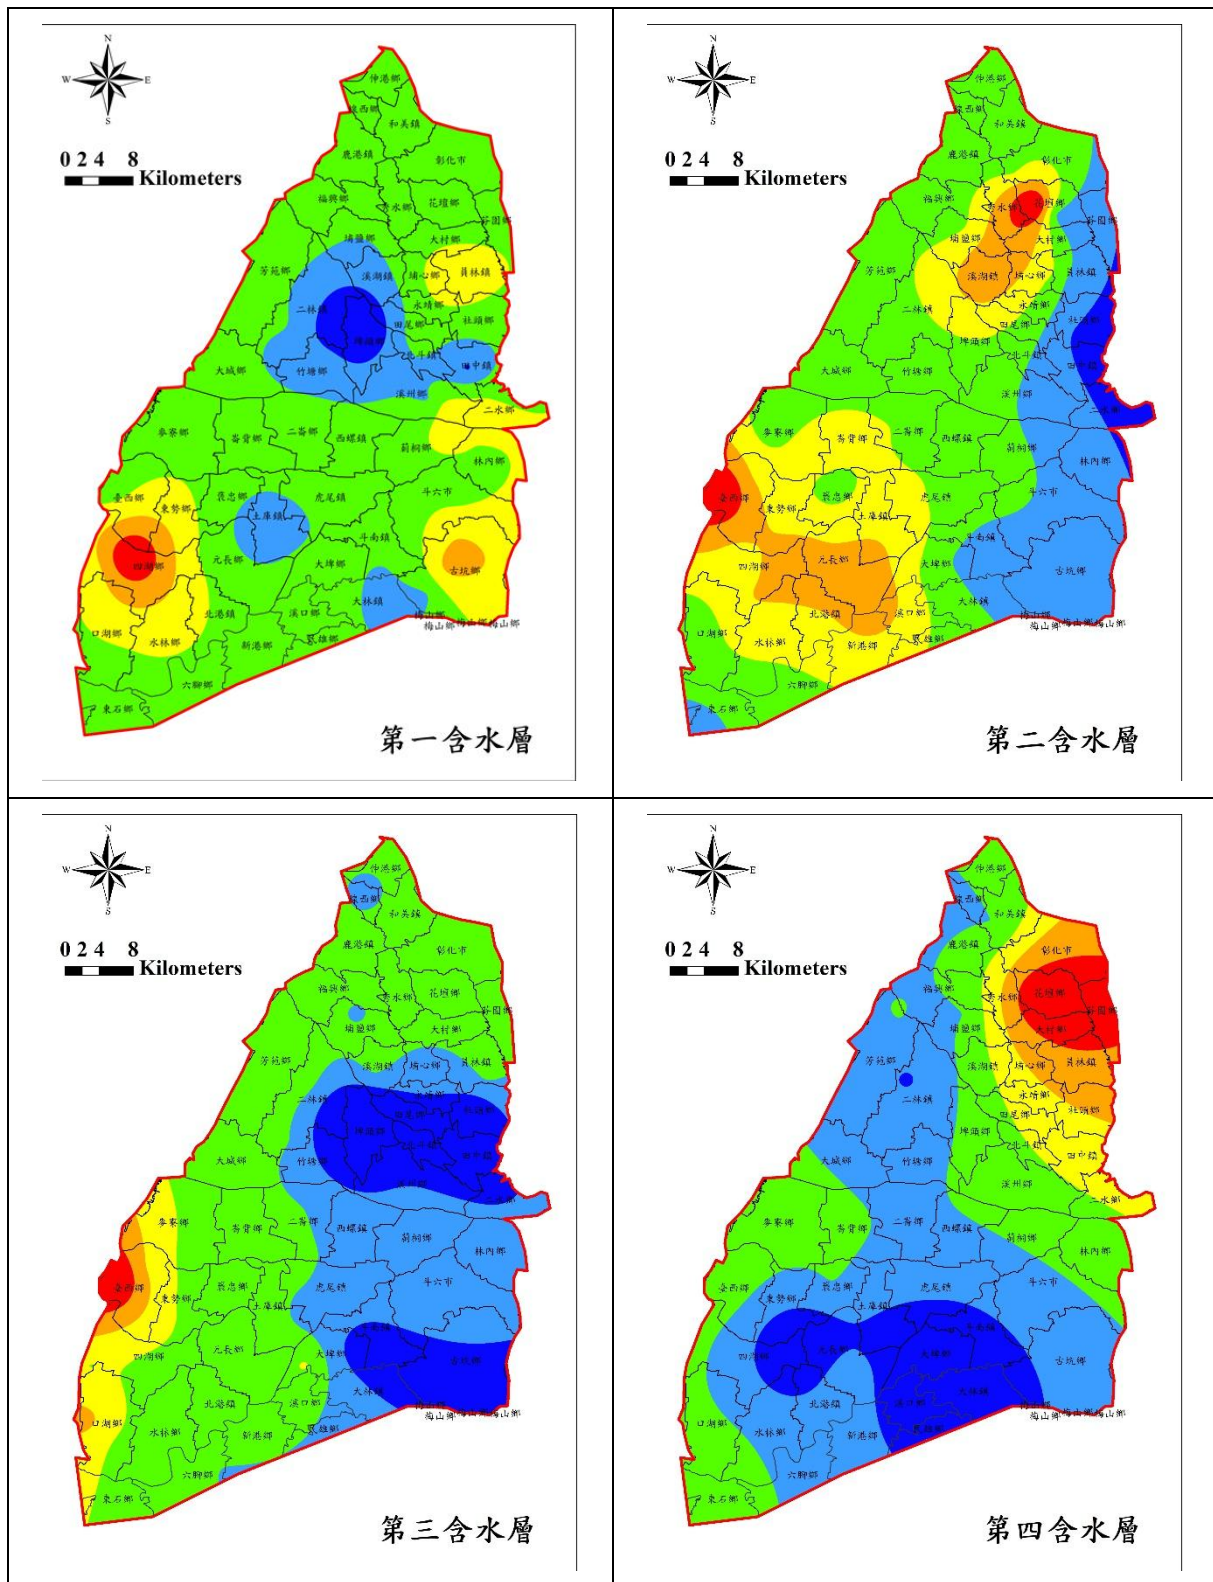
N
W E
S
0 2 4 8
Kilometers
伸港鄉 線西鄉 和美鎮 鹿港鎮 彰化市 福興鄉 秀水鄉 花壇鄉 芬園鄉 埔鹽鄉 大村鄉 芳苑鄉 溪湖鎮 埔心鄉 員林鎮 二林鎮 永靖鄉 田尾鄉 社頭鄉 埤頭鄉 北斗鎮 田中鎮 大城鄉 竹塘鄉 溪州鄉 二水鄉 麥寮鄉 崙背鄉 二崙鄉 西螺鎮 莿桐鄉 林內鄉 臺西鄉 東勢鄉 褒忠鄉 虎尾鎮 斗六市 土庫鎮 四湖鄉 元長鄉 大埤鄉 斗南鎮 古坑鄉 北港鎮 溪口鄉 大林鎮 梅山鄉 口湖鄉 水林鄉 新港鄉 民雄鄉 六腳鄉 東石鄉
第一含水層

N
W E
S
0 2 4 8
Kilometers
第二含水層

N
W E
S
0 2 4 8
Kilometers
第三含水層

N
W E
S
0 2 4 8
Kilometers
第四含水層